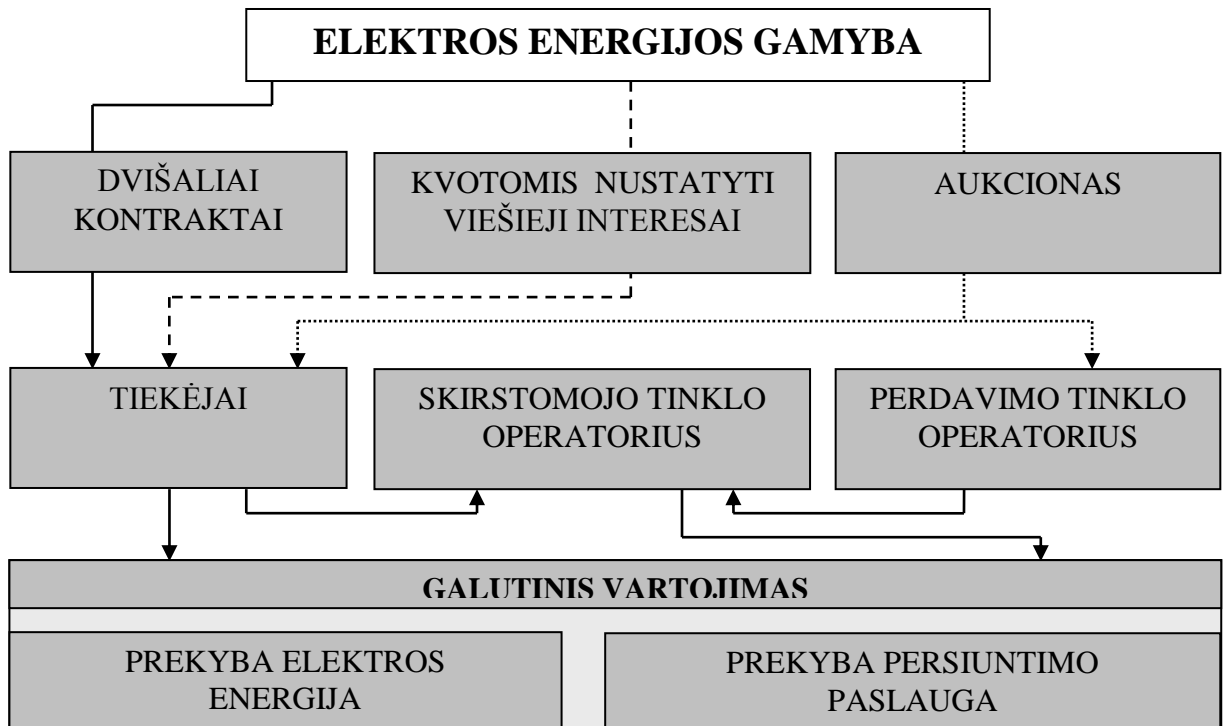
ELEKTROS ENERGIJOS GAMYBA

DVIŠALIAI KONTRAKTAI

KVOTOMIS NUSTATYTI VIEŠIEJI INTERESAI

AUKCIONAS

TIEKĖJAI

SKIRSTOMOJO TINKLO OPERATORIUS

PERDAVIMO TINKLO OPERATORIUS

GALUTINIS VARTOJIMAS

PREKYBA ELEKTROS ENERGIJA

PREKYBA PERSIUNTIMO PASLAUGA